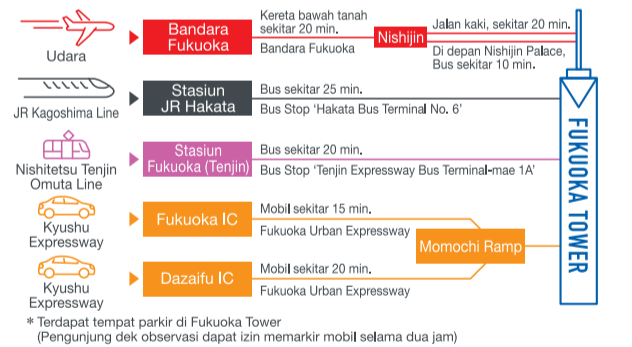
Udara

Bandara Fukuoka

Kereta bawah tanah sekitar 20 min.

Bandara Fukuoka

Nishijin

Jalan kaki, sekitar 20 min.

Di depan Nishijin Palace, Bus sekitar 10 min.

JR Kagoshima Line

Stasiun JR Hakata

Bus sekitar 25 min.

Bus Stop 'Hakata Bus Terminal No. 6'

Nishitetsu Tenjin Omuta Line

Stasiun Fukuoka (Tenjin)

Bus sekitar 20 min.

Bus Stop 'Tenjin Expressway Bus Terminal-mae 1A'

Kyushu Expressway

Fukuoka IC

Mobil sekitar 15 min.

Fukuoka Urban Expressway

Momochi Ramp

Kyushu Expressway

Dazaifu IC

Mobil sekitar 20 min.

Fukuoka Urban Expressway

FUKUOKA TOWER

* Terdapat tempat parkir di Fukuoka Tower (Pengunjung dek observasi dapat izin memarkir mobil selama dua jam)